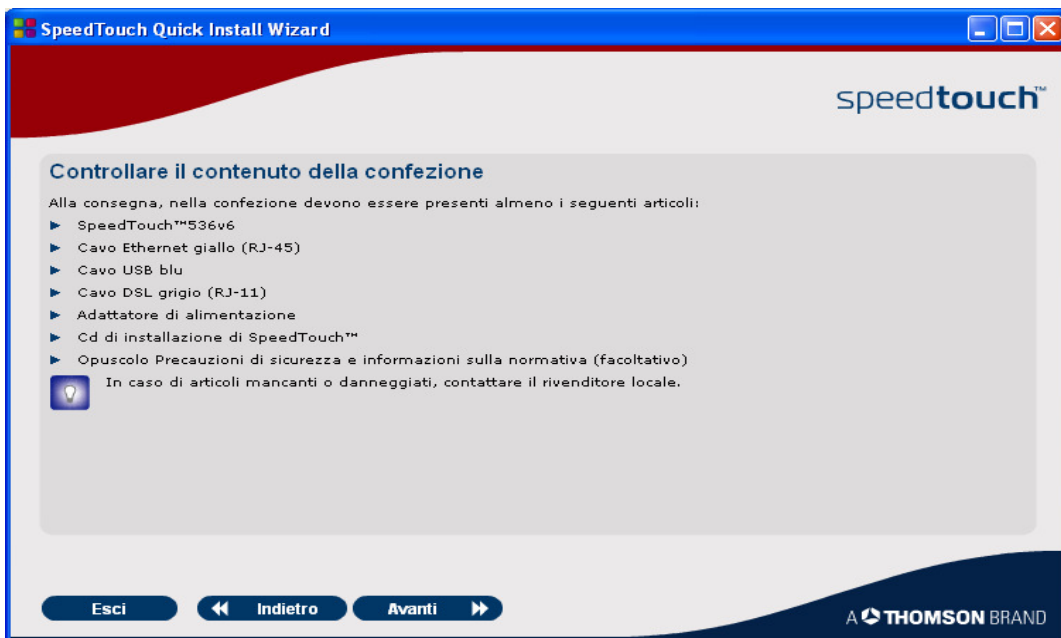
SpeedTouch Quick Install Wizard

speedtouch™

Controllare il contenuto della confezione

Alla consegna, nella confezione devono essere presenti almeno i seguenti articoli:

- SpeedTouch™536v6
- Cavo Ethernet giallo (RJ-45)
- Cavo USB blu
- Cavo DSL grigio (RJ-11)
- Adattatore di alimentazione
- Cd di installazione di SpeedTouch™
- Opuscolo Precauzioni di sicurezza e informazioni sulla normativa (facoltativo)

In caso di articoli mancanti o danneggiati, contattare il rivenditore locale.

Esci | Indietro | Avanti

A THOMSON BRAND